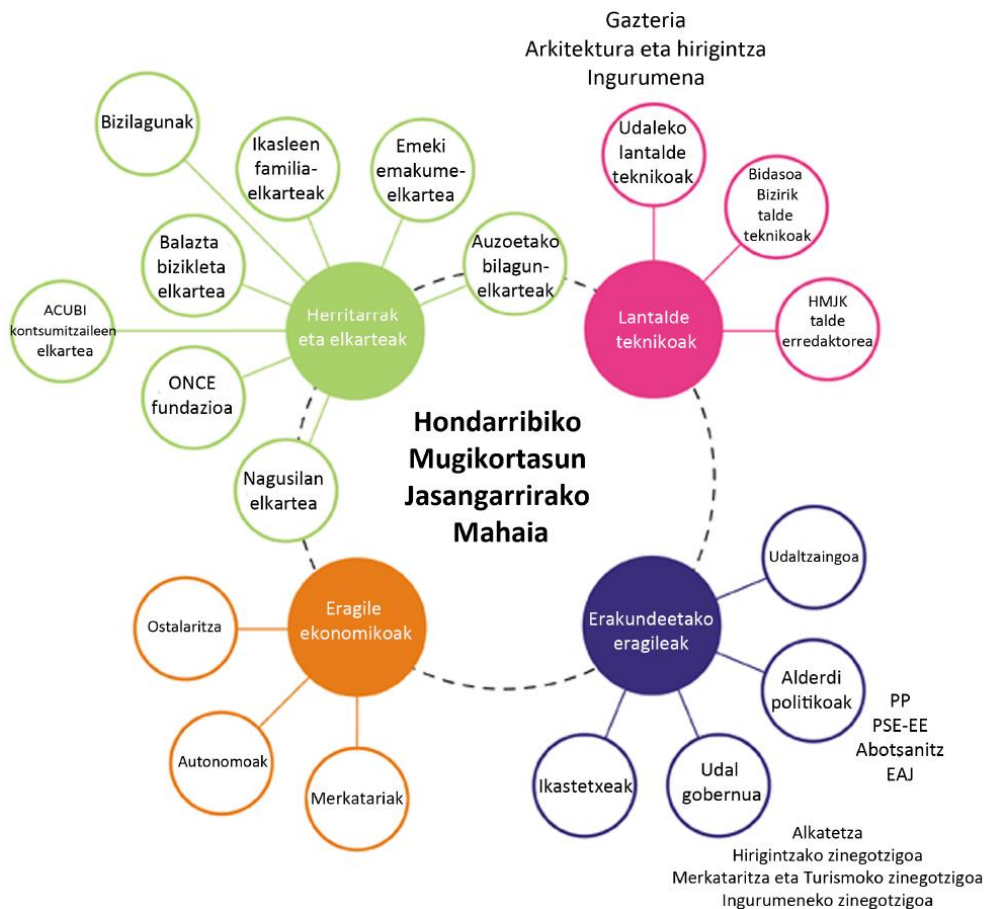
Gazteria
Arkitektura eta hirigintza
Ingurumena

Bizilagunak

Ikasleen familia-elkarteak

Emeki emakume-elkartea

Balazta bizikleta elkartea

Auzoetako bilagun-elkarteak

Udaleko lantalde teknikoak

Bidasoa Bizirik talde teknikoak

ACUBI kontsumitzaileen elkartea

Herritarrak eta elkarteak

Lantalde teknikoak

HMJK talde erredaktorea

ONCE fundazioa

Hondarribiko Mugikortasun Jasangarrirako Mahaia

Nagusilan elkartea

Udaltzaingoa

Ostalaritza

Eragile ekonomikoak

Erakundeetako eragileak

Alderdi politikoak

PP
PSE-EE
Abotsanitz
EAJ

Autonomoak

Merkatariak

Ikastetxeak

Udal gobernua

Alkatetza
Hirigintzako zinegotzigoa
Merkataritza eta Turismoko zinegotzigoa
Ingurumeneko zinegotzigoa